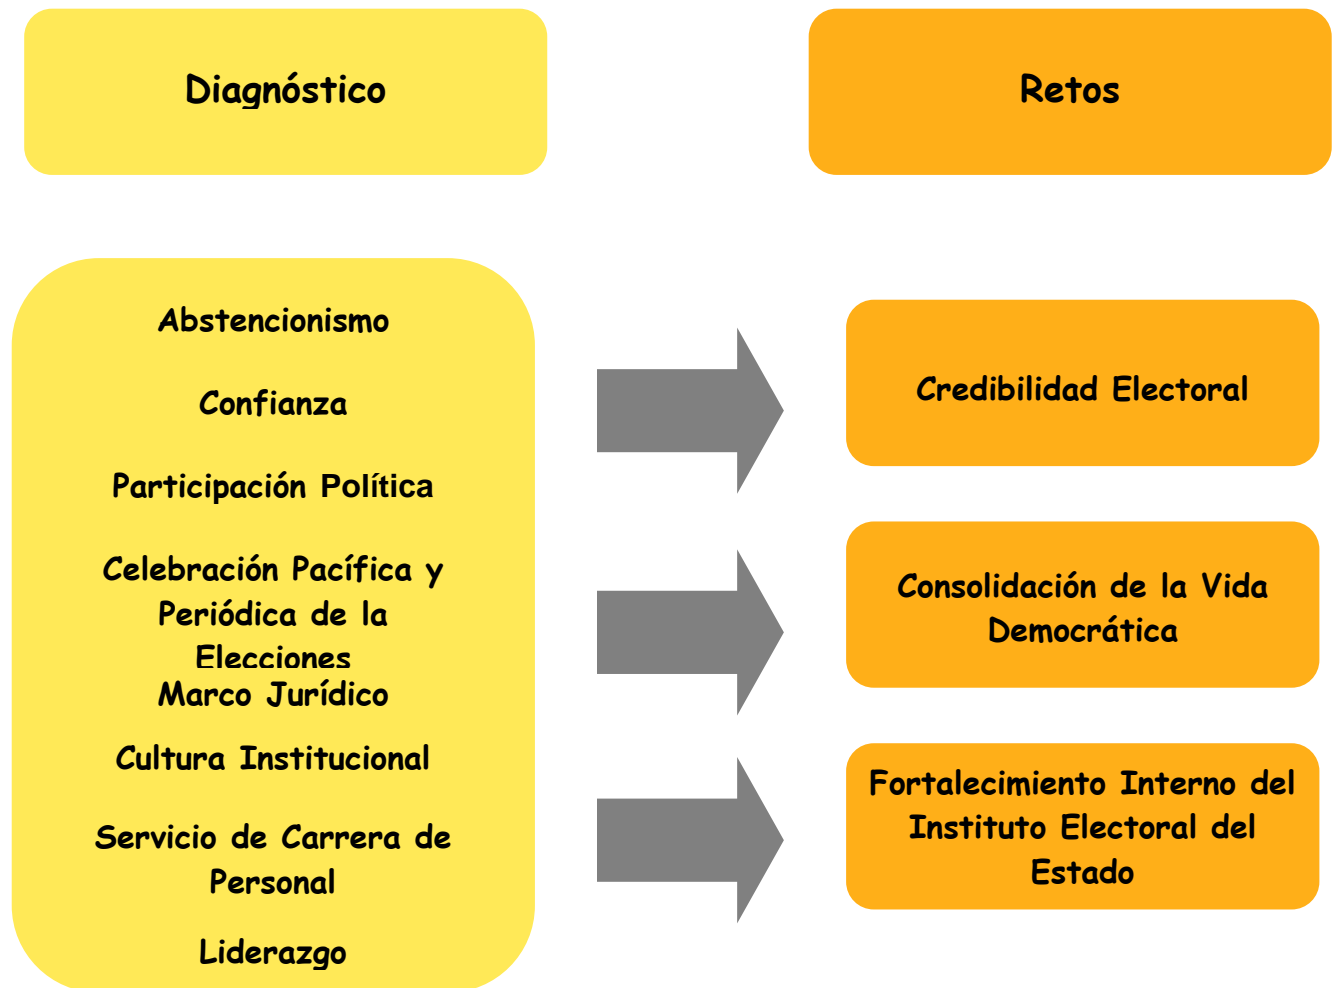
Diagnóstico

Retos

Abstencionismo

Confianza

Participación Política

Celebración Pacífica y Periódica de la Elecciones

Marco Jurídico

Cultura Institucional

Servicio de Carrera de Personal

Liderazgo

Credibilidad Electoral

Consolidación de la Vida Democrática

Fortalecimiento Interno del Instituto Electoral del Estado